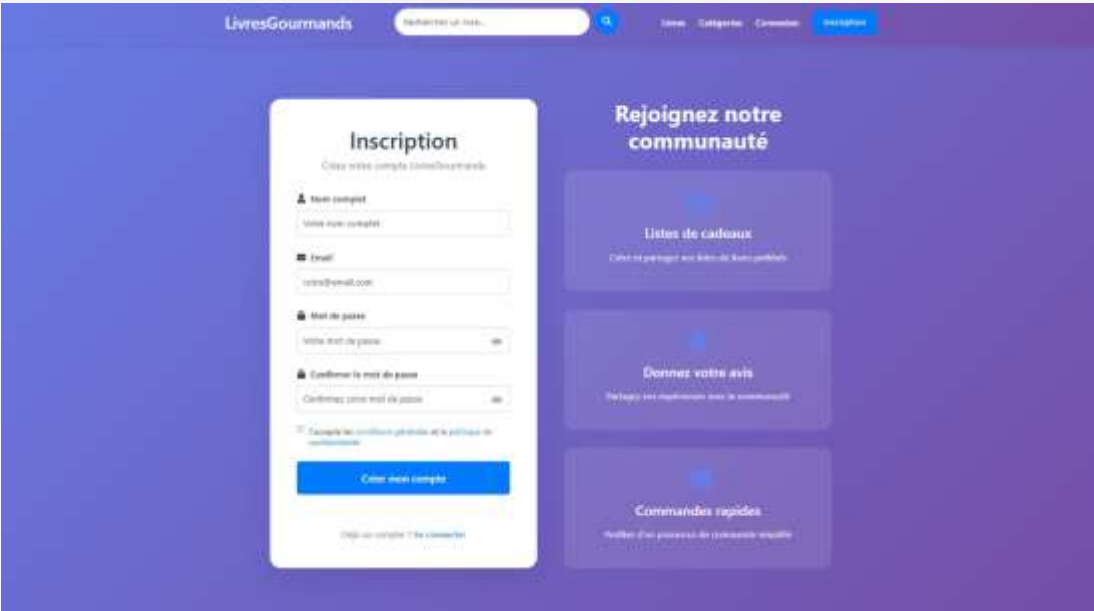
LivresGourmands

Rechercher un livre...

Livres Catégories Connexion Inscription

Inscription

Créez votre compte LivresGourmands

Nom complet

Votre nom complet

Email

votre@email.com

Mot de passe

Votre mot de passe

Confirmer le mot de passe

Confirmez votre mot de passe

J'accepte les conditions générales et la politique de confidentialité

Créer mon compte

Déjà un compte ? Se connecter

Rejoignez notre communauté

Listes de cadeaux

Créez et partagez vos listes de livres préférés

Donnez votre avis

Partagez vos impressions avec la communauté

Commandes rapides

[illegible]